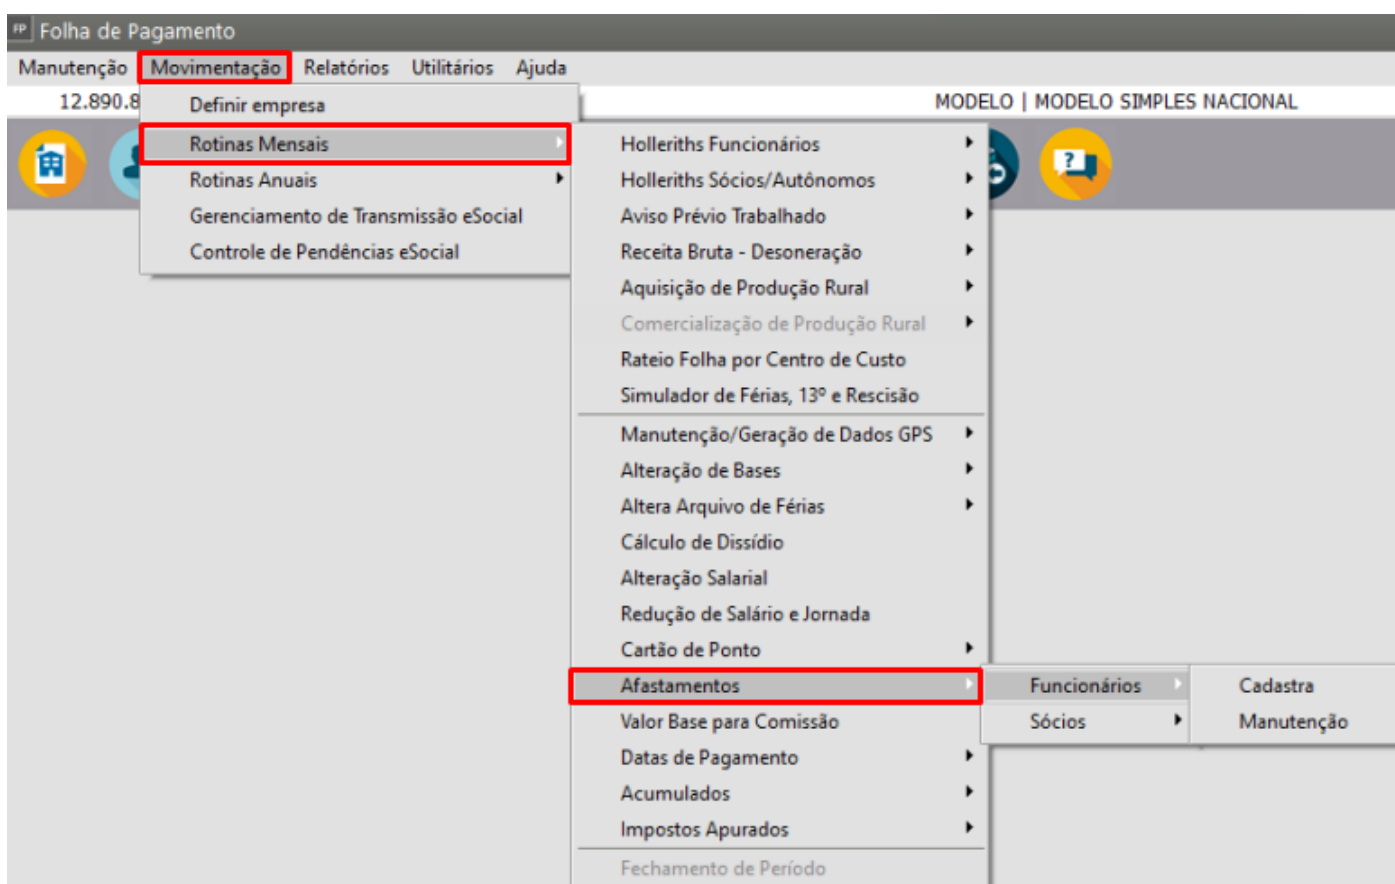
FP Folha de Pagamento

Manutenção Movimentação Relatórios Utilitários Ajuda

12.890.8

MODELO | MODELO SIMPLES NACIONAL

Definir empresa
Rotinas Mensais
Rotinas Anuais
Gerenciamento de Transmissão eSocial
Controle de Pendências eSocial

Holleriths Funcionários
Holleriths Sócios/Autônomos
Aviso Prévio Trabalhado
Receita Bruta - Desoneração
Aquisição de Produção Rural
Comercialização de Produção Rural
Rateio Folha por Centro de Custo
Simulador de Férias, 13º e Rescisão
Manutenção/Geração de Dados GPS
Alteração de Bases
Altera Arquivo de Férias
Cálculo de Dissídio
Alteração Salarial
Redução de Salário e Jornada
Cartão de Ponto
Afastamentos
Valor Base para Comissão
Datas de Pagamento
Acumulados
Impostos Apurados
Fechamento de Período

Funcionários
Sócios

Cadastra
Manutenção